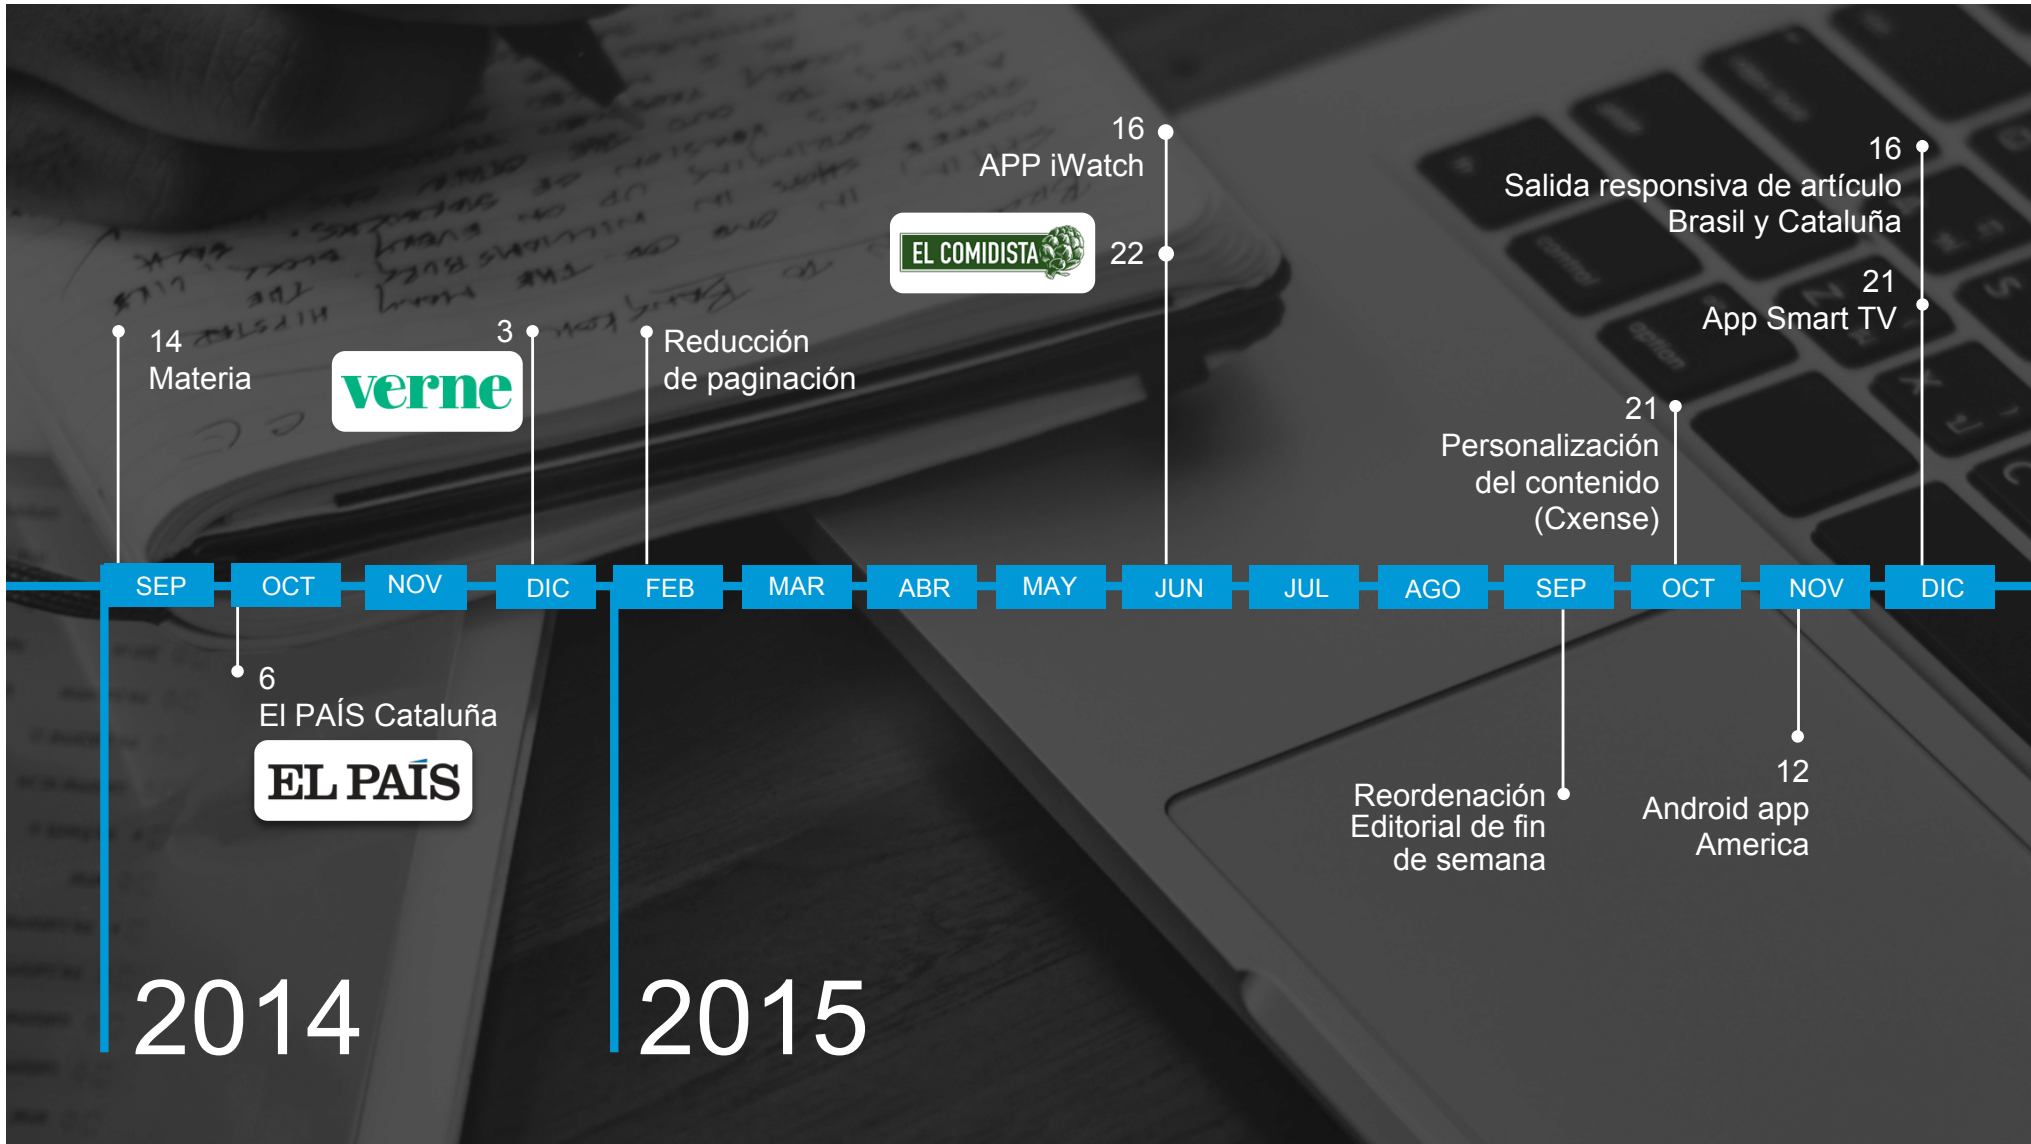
16
APP iWatch

EL COMIDISTA 22

16
Salida responsiva de artículo
Brasil y Cataluña

21
App Smart TV

14
Materia

verne

3

Reducción
de paginación

21
Personalización
del contenido
(Cxense)

SEP OCT NOV DIC FEB MAR ABR MAY JUN JUL AGO SEP OCT NOV DIC

6
El PAÍS Cataluña

EL PAÍS

Reordenación
Editorial de fin
de semana

12
Android app
America

2014

2015